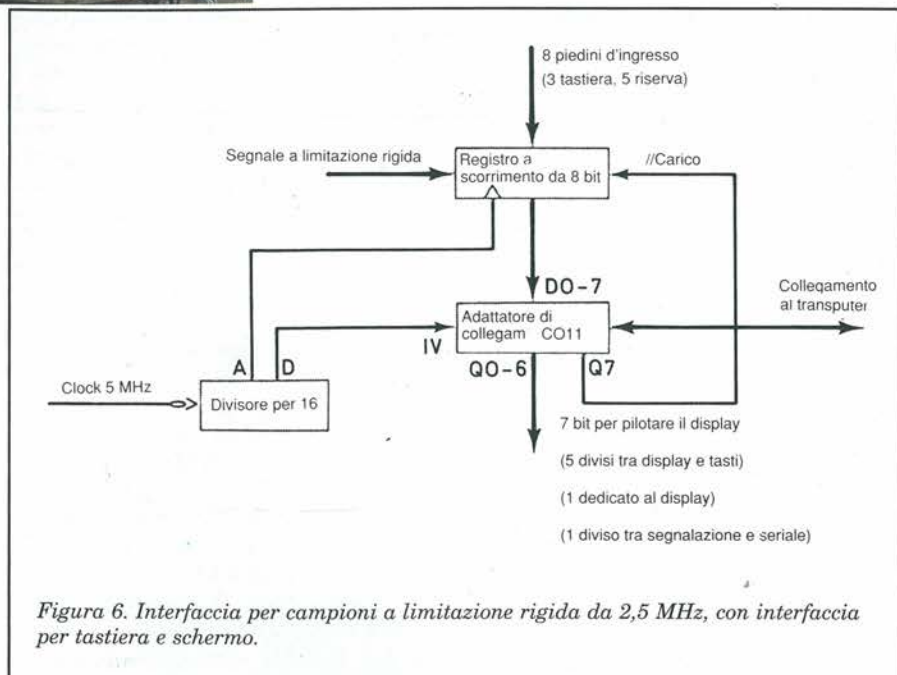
8 piedini d'ingresso
(3 tastiera, 5 riserva)

Segnale a limitazione rigida

Registro a scorrimento da 8 bit

//Carico

DO-7

Collegamento al transputer

Adattatore di collegam CO11

IV

A

D

QO-6

Q7

Clock 5 MHz

Divisore per 16

7 bit per pilotare il display

(5 divisi tra display e tasti)

(1 dedicato al display)

(1 diviso tra segnalazione e seriale)

Figura 6. Interfaccia per campioni a limitazione rigida da 2,5 MHz, con interfaccia per tastiera e schermo.